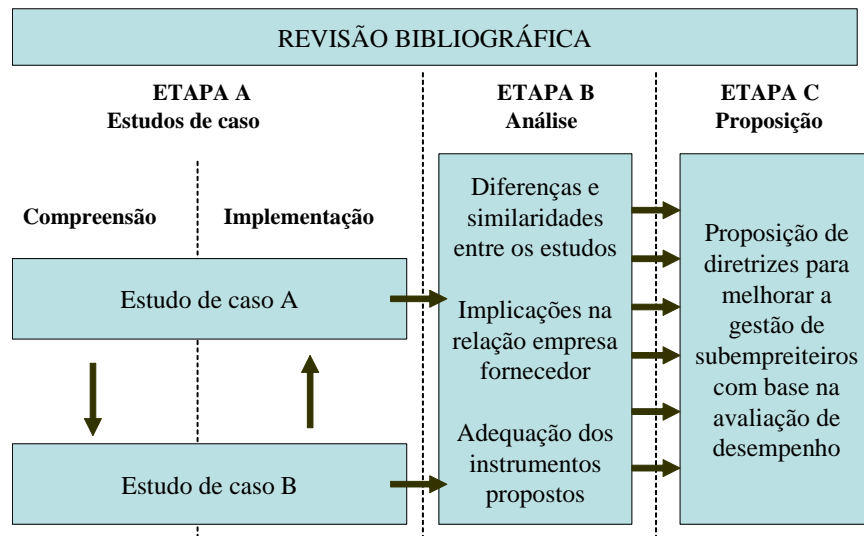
REVISÃO BIBLIOGRÁFICA

ETAPA A
Estudos de caso

ETAPA B
Análise

ETAPA C
Proposição

Compreensão

Implementação

Estudo de caso A

Estudo de caso B

Diferenças e similaridades entre os estudos

Implicações na relação empresa fornecedor

Adequação dos instrumentos propostos

Proposição de diretrizes para melhorar a gestão de subempreiteiros com base na avaliação de desempenho